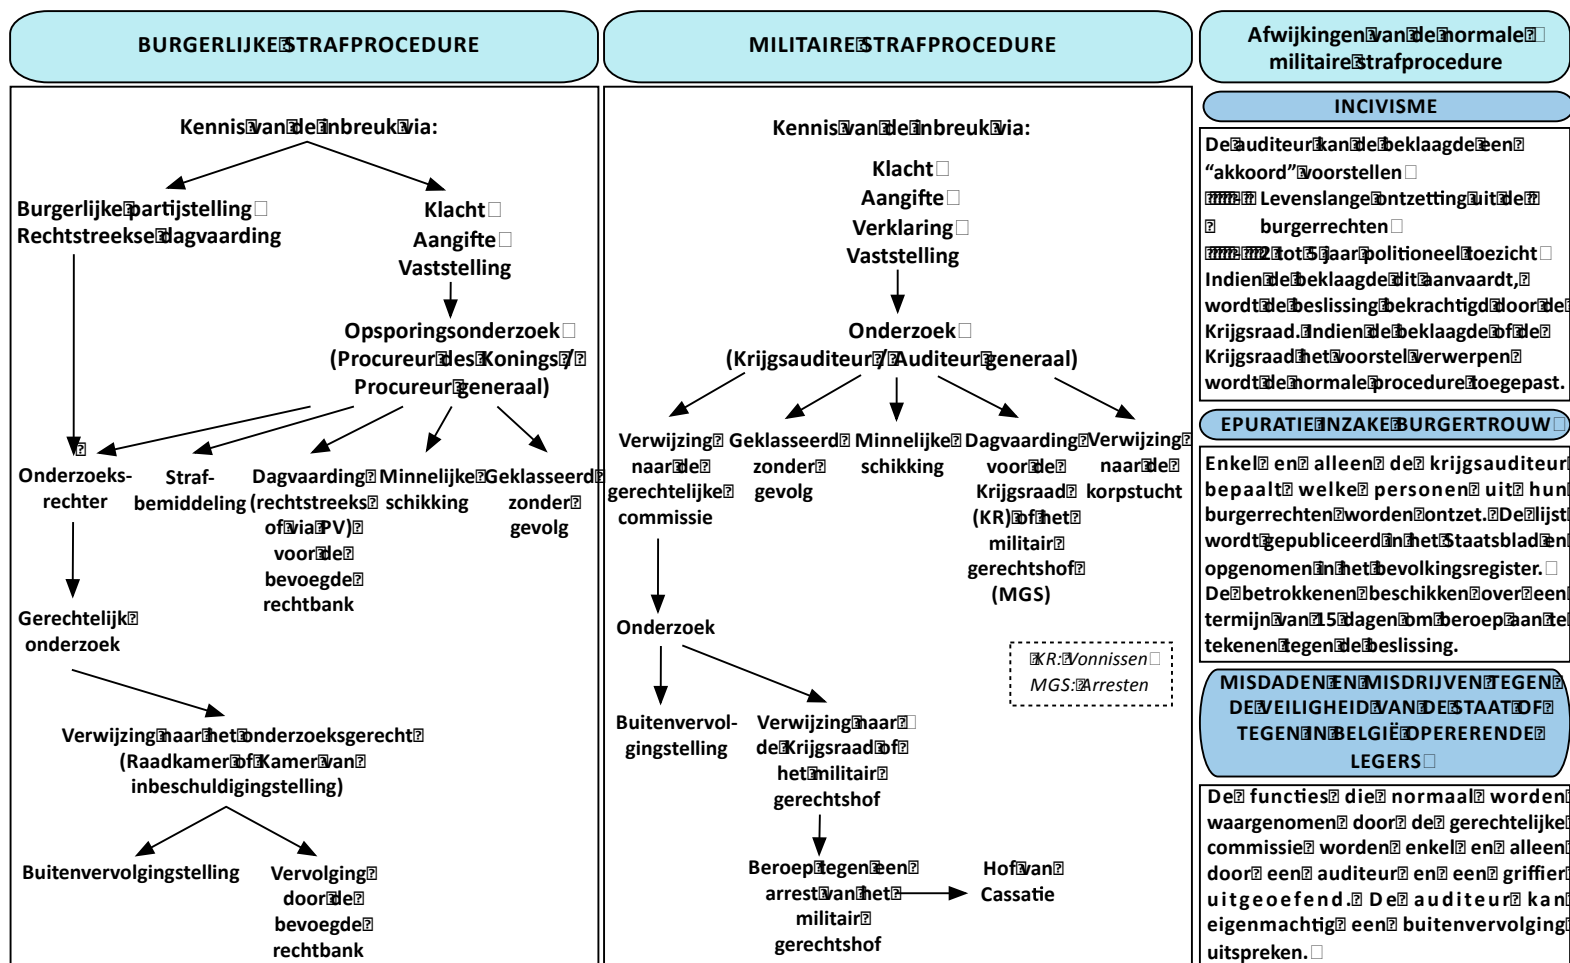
BURGERLIJKE STRAFPROCEDURE

Kennis van de inbreuk via:

Burgerlijke partijstelling
Rechtstreekse dagvaarding

Klacht
Aangifte
Vaststelling

Opsporingsonderzoek
(Procureur des Konings /
Procureur generaal)

Onderzoeksrechter

Strafbemiddeling

Dagvaarding (rechtstreeks of via PV) voor de bevoegde rechtbank

Minnelijke schikking

Geklasseerd zonder gevolg

Gerechtelijk onderzoek

Verwijzing naar het onderzoeksgerecht
(Raadkamer of Kamer van inbeschuldigingstelling)

Buitenvervolgingstelling

Vervolging door de bevoegde rechtbank

MILITAIRE STRAFPROCEDURE

Kennis van de inbreuk via:

Klacht
Aangifte
Verklaring
Vaststelling

Onderzoek
(Krijgsauditeur / Auditeur generaal)

Verwijzing naar de gerechtelijke commissie

Geklasseerd zonder gevolg

Minnelijke schikking

Dagvaarding voor de Krijgsraad (KR) of het militair gerechtshof (MGS)

Verwijzing naar de korpstucht

Onderzoek

Buitenvervolgingstelling

Verwijzing naar de Krijgsraad of het militair gerechtshof

Beroep tegen een arrest van het militair gerechtshof

Hof van Cassatie

KR: Vonnissen
MGS: Arresten

Afwijkingen van de normale militaire strafprocedure

INCIVISME

De auditeur kan de beklaagde een "akkoord" voorstellen
Levenslange ontzetting uit de burgerrechten
2 tot 5 jaar politioneel toezicht
Indien de beklaagde dit aanvaardt, wordt de beslissing bekrachtigd door de Krijgsraad. Indien de beklaagde of de Krijgsraad het voorstel verwerpen wordt de normale procedure toegepast.

EPURATIE INZAKE BURGERTROUW

Enkel en alleen de krijgsauditeur bepaalt welke personen uit hun burgerrechten worden ontzet. De lijst wordt gepubliceerd in het Staatsblad en opgenomen in het bevolkingsregister. De betrokkenen beschikken over een termijn van 15 dagen om beroep aan te tekenen tegen de beslissing.

MISDADEN EN MISDRIJVEN TEGEN DE VEILIGHEID VAN DE STAAT OF TEGEN IN BELGIË OPERERENDE LEGERS

De functies die normaal worden waargenomen door de gerechtelijke commissie worden enkel en alleen door een auditeur en een griffier uitgeoefend. De auditeur kan eigenmachtig een buitenvervolging uitspreken.